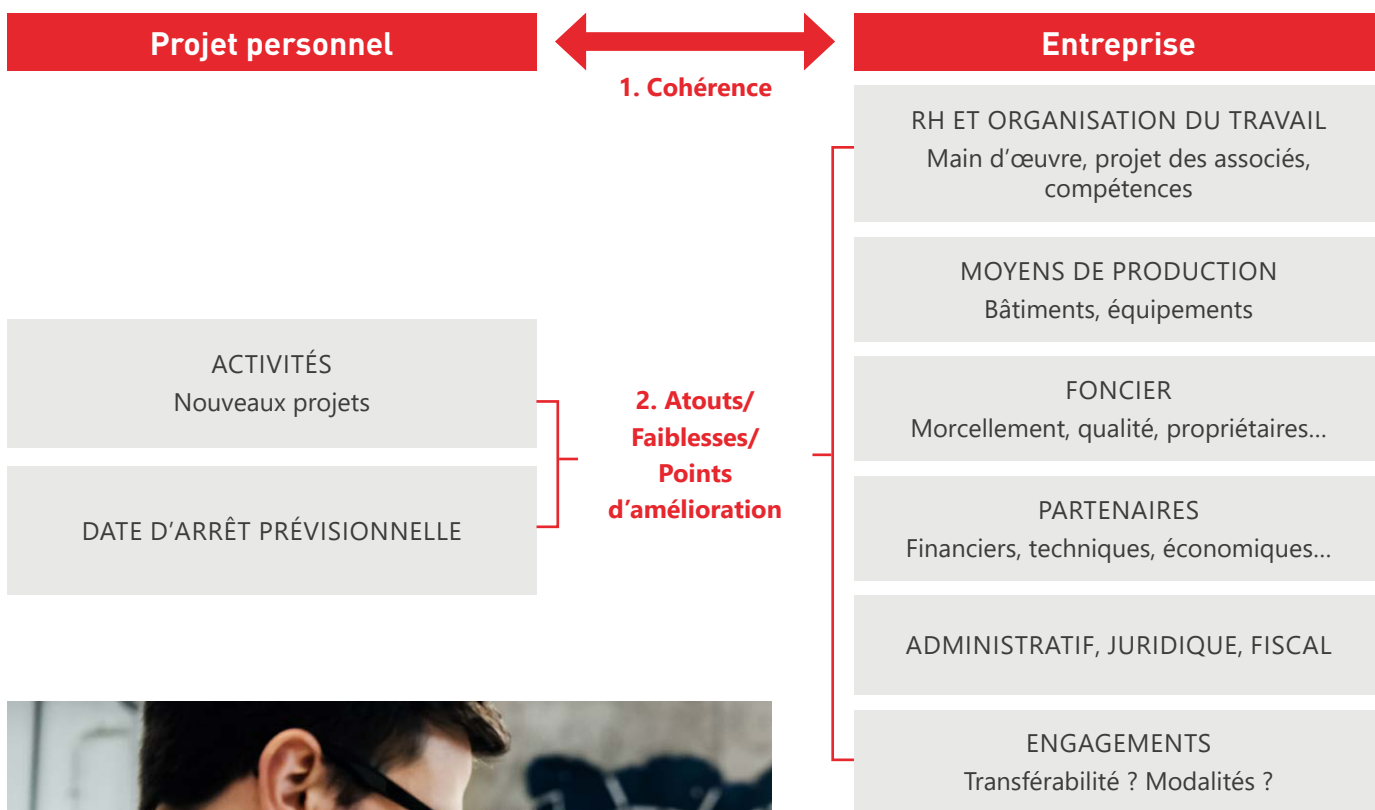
Projet personnel

1. Cohérence

Entreprise

RH ET ORGANISATION DU TRAVAIL
Main d’œuvre, projet des associés, compétences

MOYENS DE PRODUCTION
Bâtiments, équipements

ACTIVITÉS
Nouveaux projets

DATE D’ARRÊT PRÉVISIONNELLE

2. Atouts/ Faiblesses/ Points d’amélioration

FONCIER
Morcellement, qualité, propriétaires…

PARTENAIRES
Financiers, techniques, économiques…

ADMINISTRATIF, JURIDIQUE, FISCAL

ENGAGEMENTS
Transférabilité ? Modalités ?